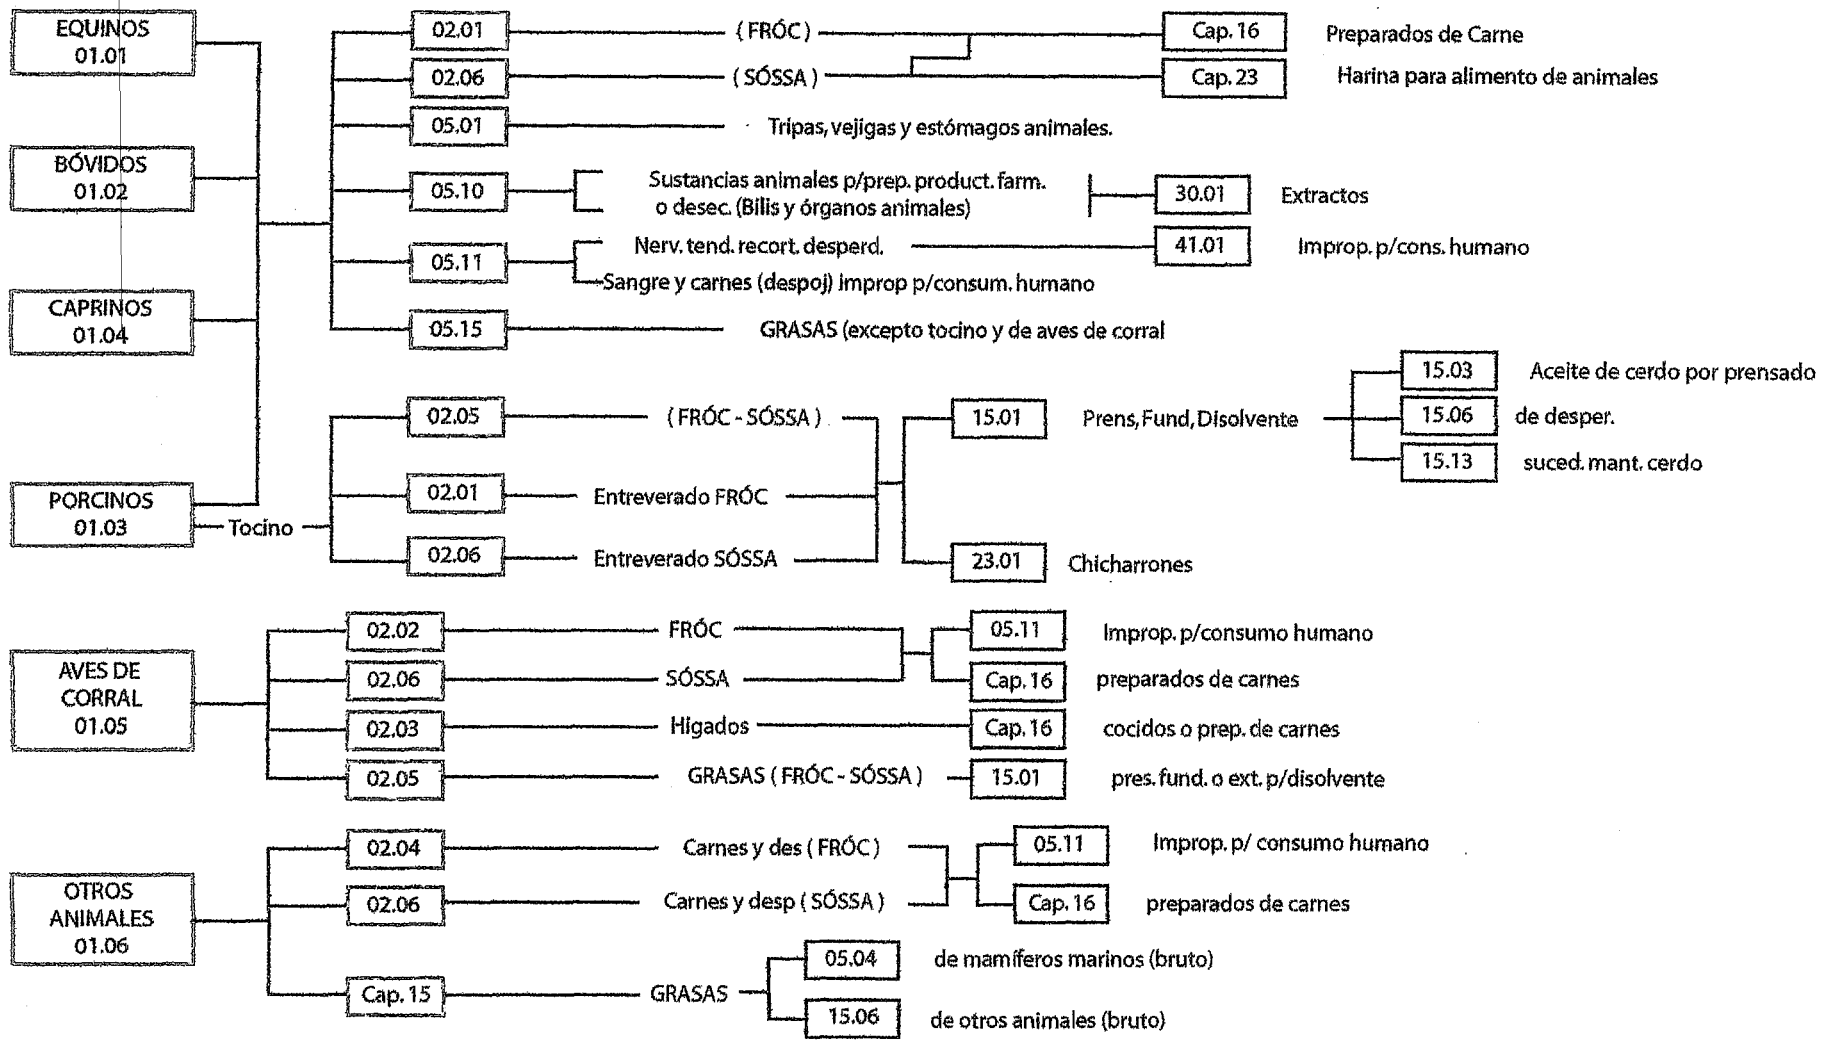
EQUINOS 01.01

BÓVIDOS 01.02

CAPRINOS 01.04

PORCINOS 01.03

02.01 ( FRÓC ) Cap. 16 Preparados de Carne

02.06 ( SÓSSA ) Cap. 23 Harina para alimento de animales

05.01 Tripas, vejigas y estómagos animales.

05.10 Sustancias animales p/prep. product. farm. o desec. (Bilis y órganos animales) 30.01 Extractos

05.11 Nerv. tend. recort. desperd. 41.01 Improp. p/cons. humano

Sangre y carnes (despoj) improp p/consum. humano

05.15 GRASAS (excepto tocino y de aves de corral

Tocino

02.05 ( FRÓC - SÓSSA )

02.01 Entreverado FRÓC

02.06 Entreverado SÓSSA

15.01 Prens, Fund, Disolvente

15.03 Aceite de cerdo por prensado

15.06 de desper.

15.13 suced. mant. cerdo

23.01 Chicharrones

AVES DE CORRAL 01.05

02.02 FRÓC 05.11 Improp. p/consumo humano

02.06 SÓSSA Cap. 16 preparados de carnes

02.03 Higados Cap. 16 cocidos o prep. de carnes

02.05 GRASAS ( FRÓC - SÓSSA ) 15.01 pres. fund. o ext. p/disolvente

OTROS ANIMALES 01.06

02.04 Carnes y des ( FRÓC ) 05.11 Improp. p/ consumo humano

02.06 Carnes y desp ( SÓSSA ) Cap. 16 preparados de carnes

Cap. 15 GRASAS

05.04 de mamíferos marinos (bruto)

15.06 de otros animales (bruto)